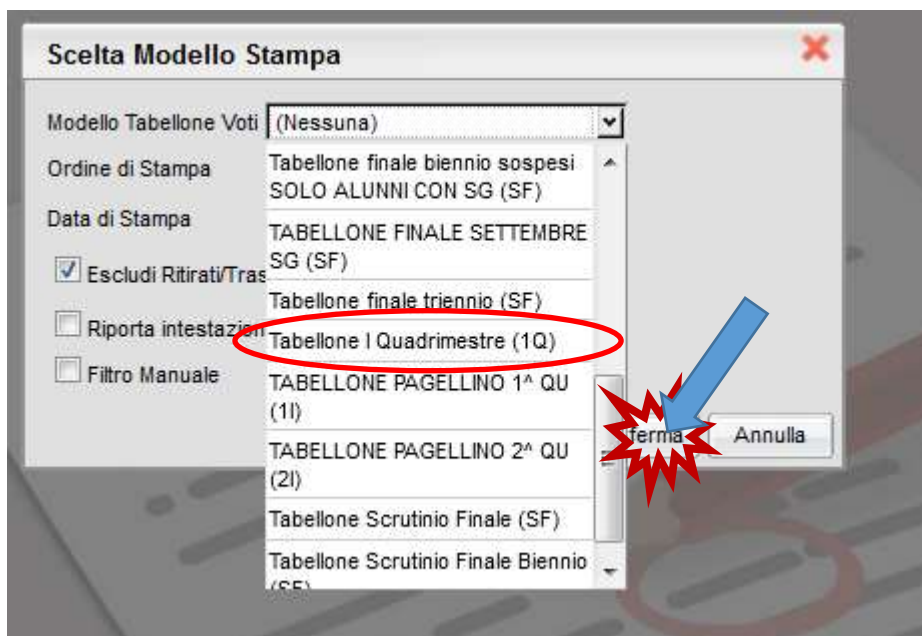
Scelta Modello Stampa

Modello Tabellone Voti (Nessuna)

Ordine di Stampa

Data di Stampa

Escludi Ritirati/Tras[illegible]

Riporta intestazion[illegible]

Filtro Manuale

Tabellone finale biennio sospesi SOLO ALUNNI CON SG (SF)

TABELLONE FINALE SETTEMBRE SG (SF)

Tabellone finale triennio (SF)

Tabellone I Quadrimestre (1Q)

TABELLONE PAGELLINO 1^ QU (1I)

TABELLONE PAGELLINO 2^ QU (2I)

Tabellone Scrutinio Finale (SF)

Tabellone Scrutinio Finale Biennio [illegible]

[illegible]ferma

Annulla